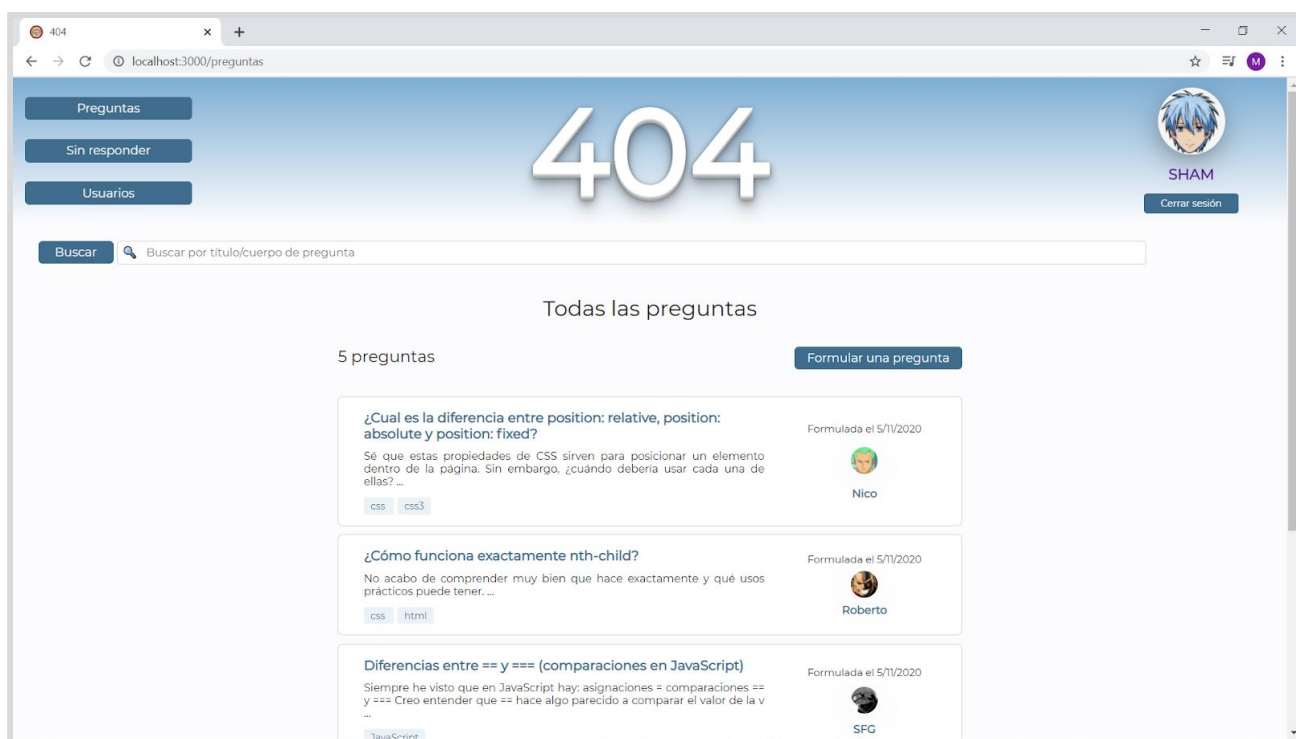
404 × +

localhost:3000/preguntas

M

Preguntas

Sin responder

Usuarios

404

SHAM

Cerrar sesión

Buscar

Buscar por título/cuerpo de pregunta

Todas las preguntas

5 preguntas

Formular una pregunta

¿Cual es la diferencia entre position: relative, position: absolute y position: fixed?

Sé que estas propiedades de CSS sirven para posicionar un elemento dentro de la página. Sin embargo, ¿cuándo debería usar cada una de ellas? ...

css css3

Formulada el 5/11/2020

Nico

¿Cómo funciona exactamente nth-child?

No acabo de comprender muy bien que hace exactamente y qué usos prácticos puede tener. ...

css html

Formulada el 5/11/2020

Roberto

Diferencias entre == y === (comparaciones en JavaScript)

Siempre he visto que en JavaScript hay: asignaciones = comparaciones == y === Creo entender que == hace algo parecido a comparar el valor de la v ...

JavaScript

Formulada el 5/11/2020

SFG